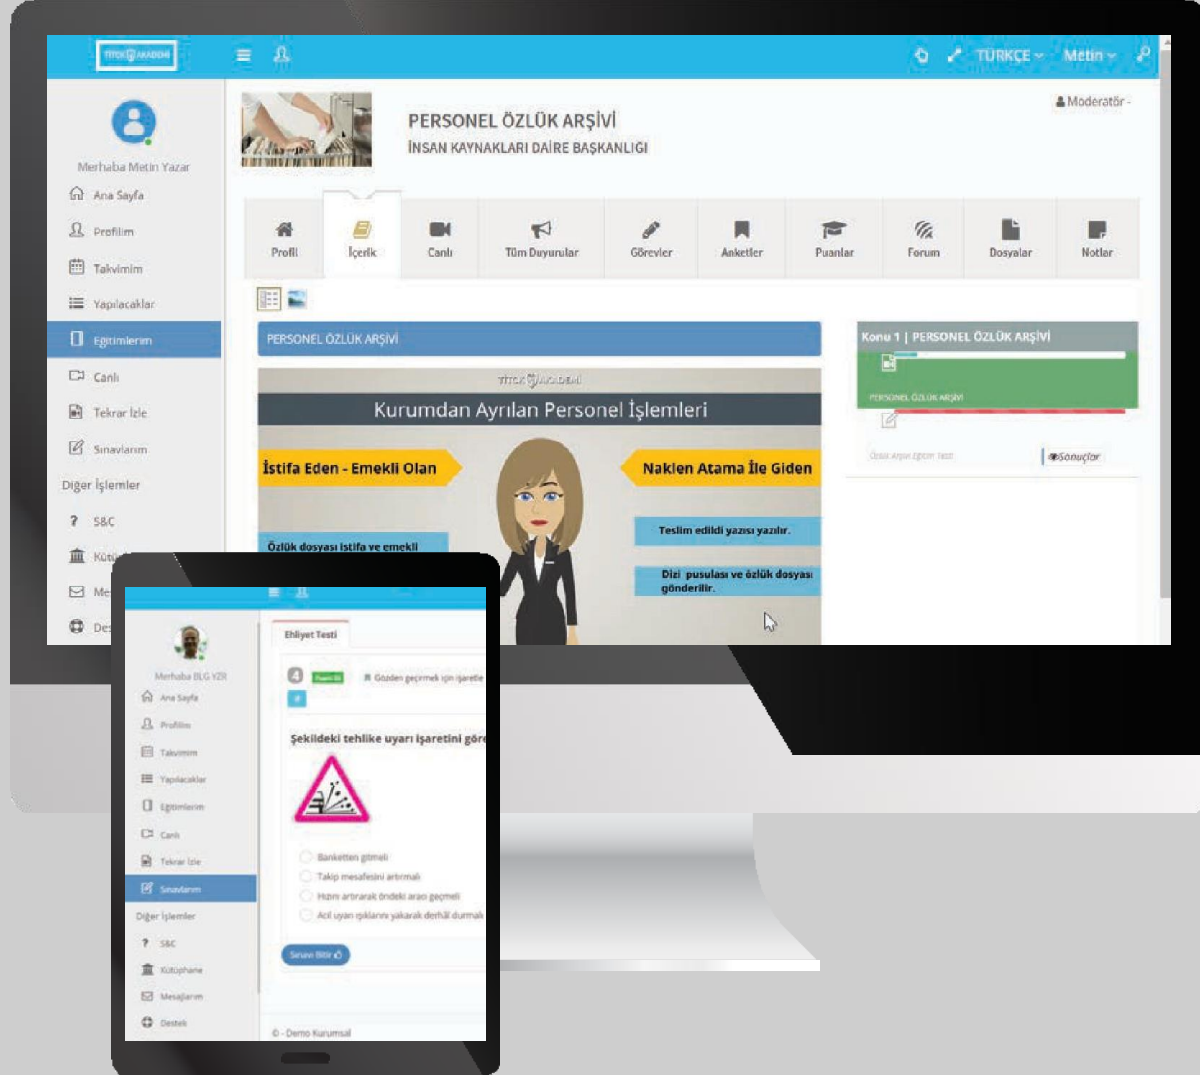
TITCK AKADEMİ

TÜRKÇE Metin

Merhaba Metin Yazar

Ana Sayfa
Profilim
Takvimim
Yapılacaklar
Eğitimlerim
Canlı
Tekrar İzle
Sınavlarım
Diğer İşlemler
S&C
Kütü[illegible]
Me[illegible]
De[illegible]

PERSONEL ÖZLÜK ARŞİVİ
İNSAN KAYNAKLARI DAİRE BAŞKANLIĞI

Moderatör

Profil
İçerik
Canlı
Tüm Duyurular
Görevler
Anketler
Puanlar
Forum
Dosyalar
Notlar

PERSONEL ÖZLÜK ARŞİVİ

TITCK AKADEMİ
Kurumdan Ayrılan Personel İşlemleri

İstifa Eden - Emekli Olan
Nakl̇en Atama İle Giden

Özlük dosyası İstifa ve emekli
Teslim edildi yazısı yazılır.
Dizi pusulası ve özlük dosyası gönderilir.

Konu 1 | PERSONEL ÖZLÜK ARŞİVİ
PERSONEL ÖZLÜK ARŞİVİ
Özlük Arşivi Eğitim Testi
Sonuçlar

Merhaba BLG YZR
Ana Sayfa
Profilim
Takvimim
Yapılacaklar
Eğitimlerim
Canlı
Tekrar İzle
Sınavlarım
Diğer İşlemler
S&C
Kütüphane
Mesajlarım
Destek

Ehliyet Testi
4
Gözden geçirmek için işaretle
Şekildeki tehlike uyarı işaretini gör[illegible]
Banketten gitmeli
Takip mesafesini artırmalı
Hızını artırarak öndeki aracı geçmeli
Acil uyarı ışıklarını yakarak derhal durmalı
Sınavı Bitir
© - Demo Kurumsal